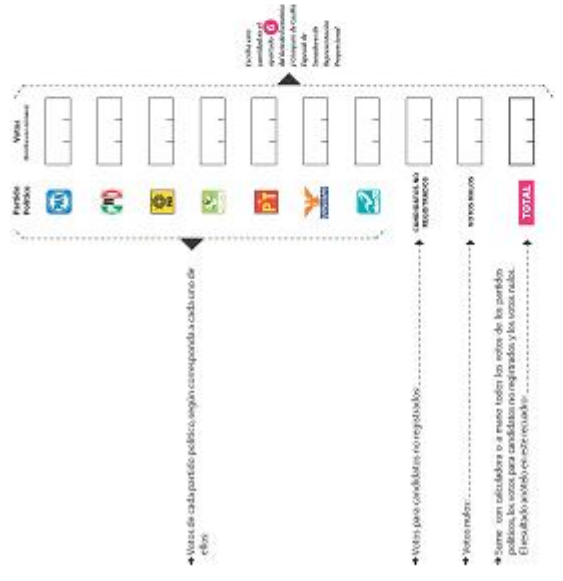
Partido Político

Votos

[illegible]

CANDIDATOS NO REGISTRADOS

VOTOS NULOS

TOTAL

Votos de cada partido político, según corresponda a cada uno de ellos

Votos para candidatos no registrados

Votos nulos

Sume con calculadora o a mano todos los votos de los partidos políticos, los votos para candidatos no registrados y los votos nulos. El resultado anótelo en este recuadro